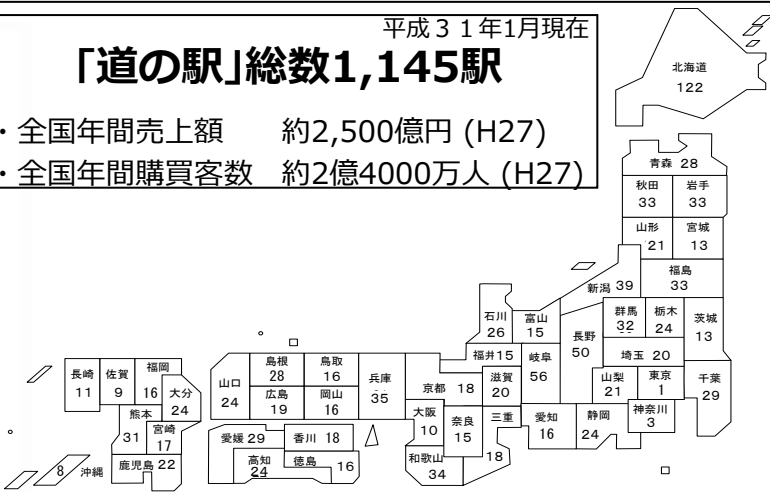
平成３１年1月現在

「道の駅」総数1,145駅

・全国年間売上額　約2,500億円 (H27)

・全国年間購買客数　約2億4000万人 (H27)

北海道 122

青森 28

秋田 33

岩手 33

山形 21

宮城 13

福島 33

新潟 39

群馬 32

栃木 24

茨城 13

石川 26

富山 15

長野 50

福井 15

岐阜 56

埼玉 20

山梨 21

東京 1

千葉 29

神奈川 3

滋賀 20

京都 18

兵庫 35

大阪 10

奈良 15

三重 18

和歌山 34

愛知 16

静岡 24

島根 28

鳥取 16

山口 24

広島 19

岡山 16

愛媛 29

香川 18

高知 24

徳島 16

長崎 11

佐賀 9

福岡 16

大分 24

熊本 31

宮崎 17

鹿児島 22

沖縄 8